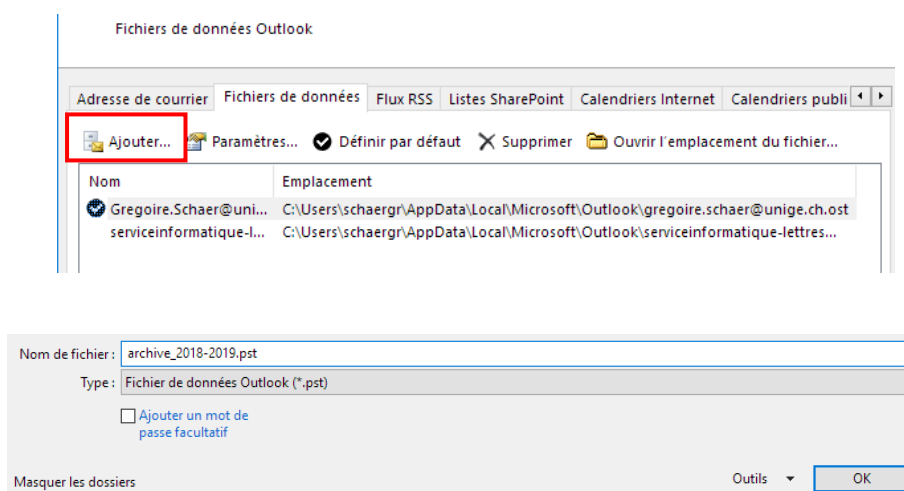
Fichiers de données Outlook

Adresse de courrier | Fichiers de données | Flux RSS | Listes SharePoint | Calendriers Internet | Calendriers publi

Ajouter... Paramètres... Définir par défaut Supprimer Ouvrir l'emplacement du fichier...

| Nom | Emplacement |
|---|---|
| Gregoire.Schaer@uni... | C:\Users\schaergr\AppData\Local\Microsoft\Outlook\gregoire.schaer@unige.ch.ost |
| serviceinformatique-l... | C:\Users\schaergr\AppData\Local\Microsoft\Outlook\serviceinformatique-lettres... |

Nom de fichier : archive_2018-2019.pst
Type : Fichier de données Outlook (*.pst)

Ajouter un mot de passe facultatif

Masquer les dossiers

Outils

OK